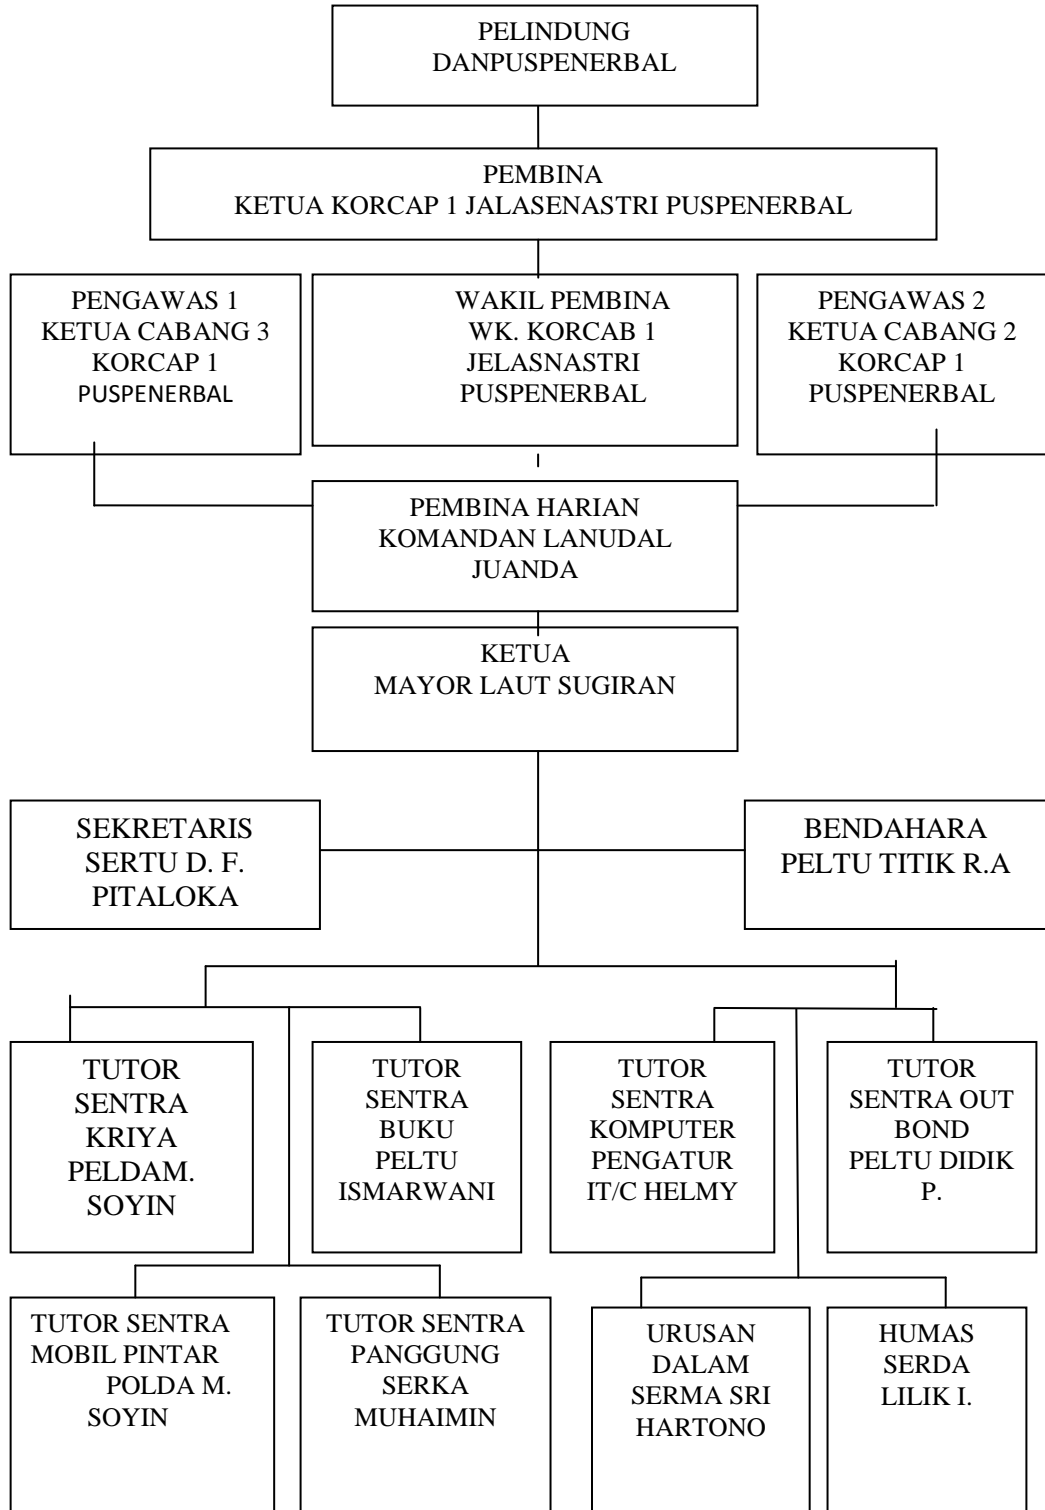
PELINDUNG
DANPUSPENERBAL

PEMBINA
KETUA KORCAP 1 JALASENASTRI PUSPENERBAL

PENGAWAS 1
KETUA CABANG 3
KORCAP 1
PUSPENERBAL

WAKIL PEMBINA
WK. KORCAB 1
JELASNASTRI
PUSPENERBAL

PENGAWAS 2
KETUA CABANG 2
KORCAP 1
PUSPENERBAL

PEMBINA HARIAN
KOMANDAN LANUDAL
JUANDA

KETUA
MAYOR LAUT SUGIRAN

SEKRETARIS
SERTU D. F.
PITALOKA

BENDAHARA
PELTU TITIK R.A

TUTOR
SENTRA
KRIYA
PELDAM.
SOYIN

TUTOR
SENTRA
BUKU
PELTU
ISMARWANI

TUTOR
SENTRA
KOMPUTER
PENGATUR
IT/C HELMY

TUTOR
SENTRA OUT
BOND
PELTU DIDIK
P.

TUTOR SENTRA
MOBIL PINTAR
POLDA M.
SOYIN

TUTOR SENTRA
PANGGUNG
SERKA
MUHAIMIN

URUSAN
DALAM
SERMA SRI
HARTONO

HUMAS
SERDA
LILIK I.